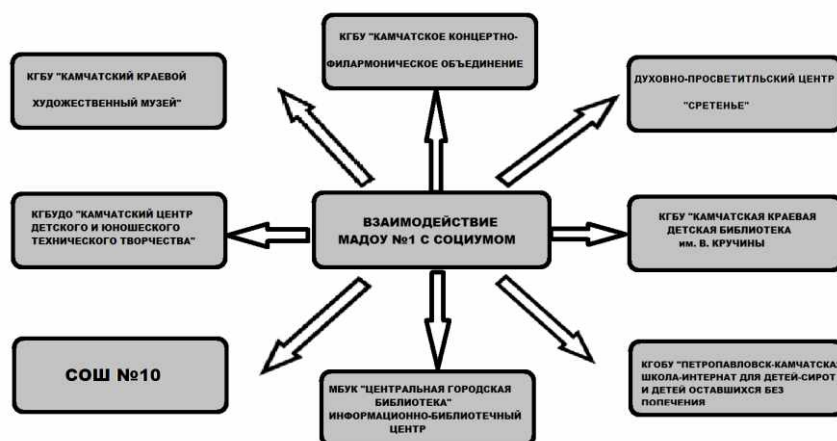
ВЗАИМОДЕЙСТВИЕ МАДОУ №1 С СОЦИУМОМ

КГБУ "КАМЧАТСКИЙ КРАЕВОЙ ХУДОЖЕСТВЕННЫЙ МУЗЕЙ"

КГБУ "КАМЧАТСКОЕ КОНЦЕРТНО-ФИЛАРМОНИЧЕСКОЕ ОБЪЕДИНЕНИЕ

ДУХОВНО-ПРОСВЕТИТЛЬСКИЙ ЦЕНТР "СРЕТЕНЬЕ"

КГБУДО "КАМЧАТСКИЙ ЦЕНТР ДЕТСКОГО И ЮНОШЕСКОГО ТЕХНИЧЕСКОГО ТВОРЧЕСТВА"

КГБУ "КАМЧАТСКАЯ КРАЕВАЯ ДЕТСКАЯ БИБЛИОТЕКА им. В. КРУЧИНЫ

СОШ №10

МБУК "ЦЕНТРАЛЬНАЯ ГОРОДСКАЯ БИБЛИОТЕКА" ИНФОРМАЦИОННО-БИБЛИОТЕЧНЫЙ ЦЕНТР

КГОБУ "ПЕТРОПАВЛОВСК-КАМЧАТСКАЯ ШКОЛА-ИНТЕРНАТ ДЛЯ ДЕТЕЙ-СИРОТ И ДЕТЕЙ ОСТАВШИХСЯ БЕЗ ПОПЕЧЕНИЯ